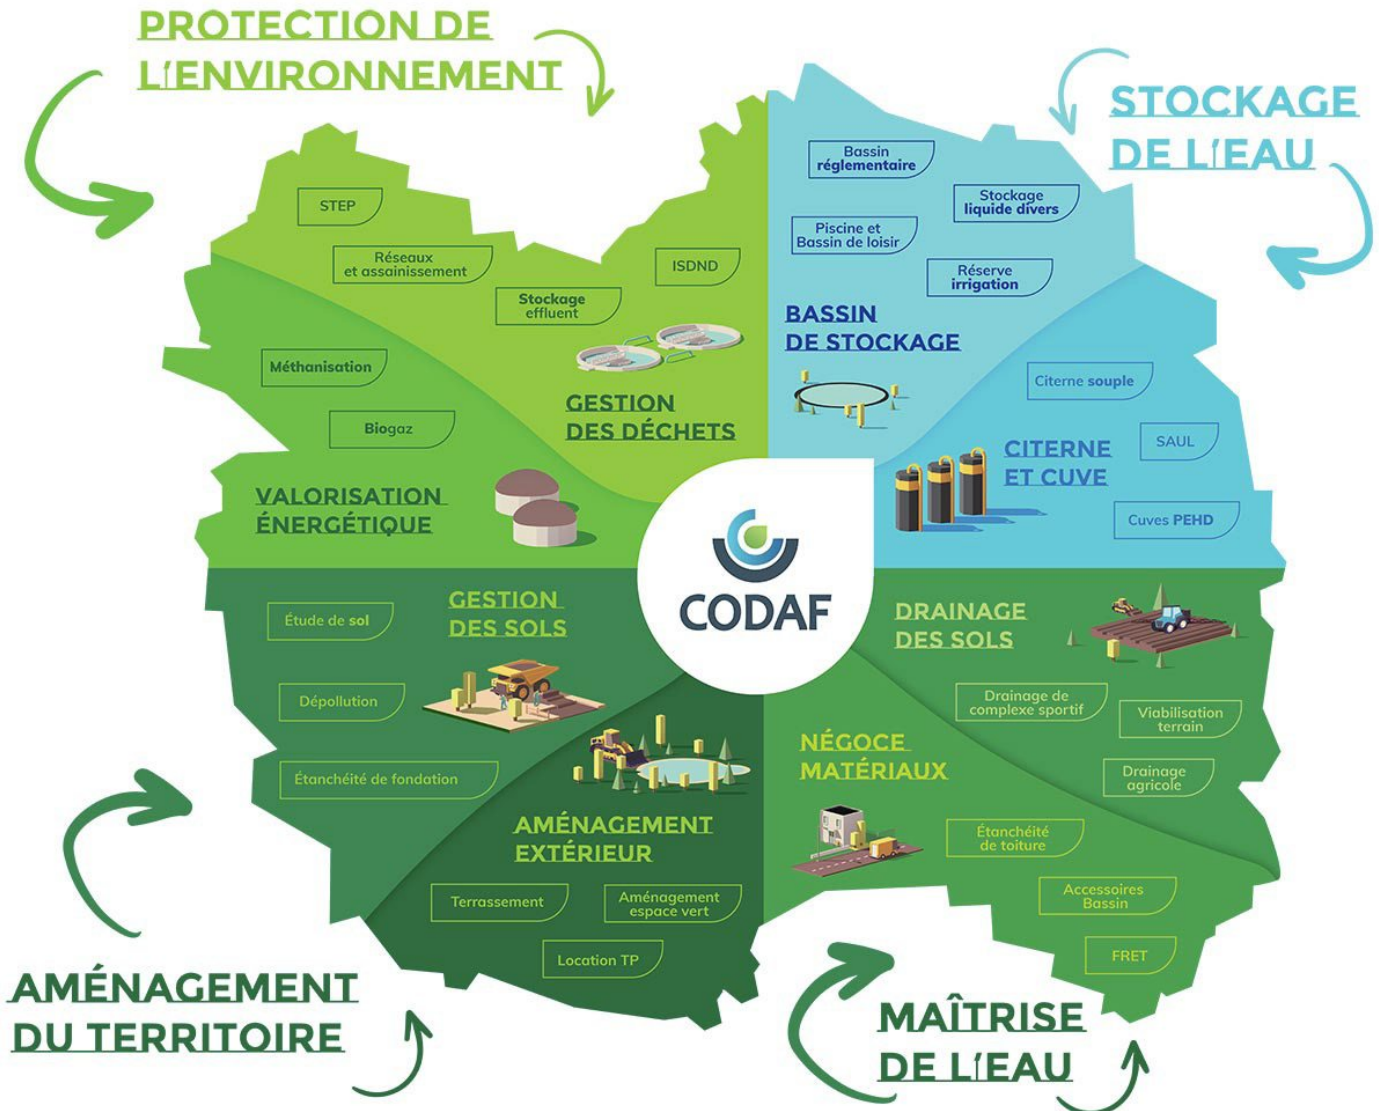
PROTECTION DE L'ENVIRONNEMENT

STOCKAGE DE L'EAU

STEP

Réseaux et assainissement

ISDND

Stockage effluent

Méthanisation

Biogaz

GESTION DES DÉCHETS

VALORISATION ÉNERGÉTIQUE

Bassin réglementaire

Stockage liquide divers

Piscine et Bassin de loisir

Réserve irrigation

BASSIN DE STOCKAGE

Citerne souple

SAUL

CITERNE ET CUVE

Cuves PEHD

CODAF

Étude de sol

GESTION DES SOLS

Dépollution

Étanchéité de fondation

AMÉNAGEMENT EXTÉRIEUR

Terrassement

Aménagement espace vert

Location TP

DRAINAGE DES SOLS

Drainage de complexe sportif

Viabilisation terrain

NÉGOCE MATÉRIAUX

Drainage agricole

Étanchéité de toiture

Accessoires Bassin

FRET

AMÉNAGEMENT DU TERRITOIRE

MAÎTRISE DE L'EAU